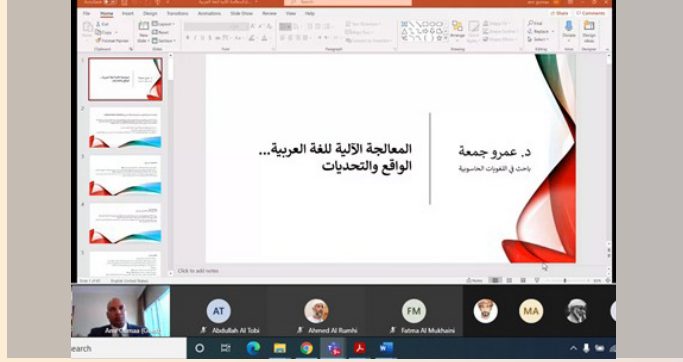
File Home Insert Design Transitions Animations Slide Show Review View Help

Comments

Paste Cut Copy Format Painter

Clipboard

New Slide

Slides

Font

Paragraph

Drawing

Editing

Voice

Designer

Dictate

Design Ideas

المعالجة الآلية للغة العربية...
الواقع والتحديات

د. عمرو جمعة
باحث في اللغويات الحاسوبية

Click to add notes

AT
Abdullah Al Tobi

Ahmed Al Rumhi

FM
Fatma Al Mukhaini

MA

Amr Gomaa (Gue

Search